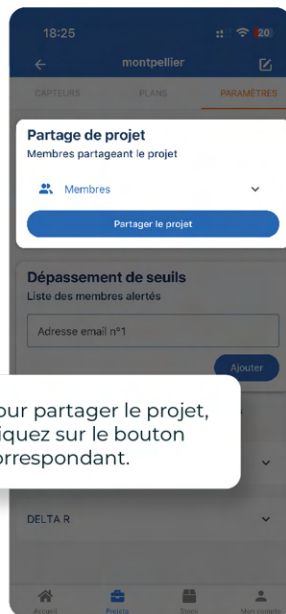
18:25

20

montpellier

CAPTEURS

PLANS

PARAMETRES

Partage de projet

Membres partageant le projet

Membres

Partager le projet

Dépassement de seuils

Liste des membres alertés

Adresse email n°1

Ajouter

our partager le projet, iquez sur le bouton orrespondant.

DELTA R

Accueil

Projets

Stock

Mon compte